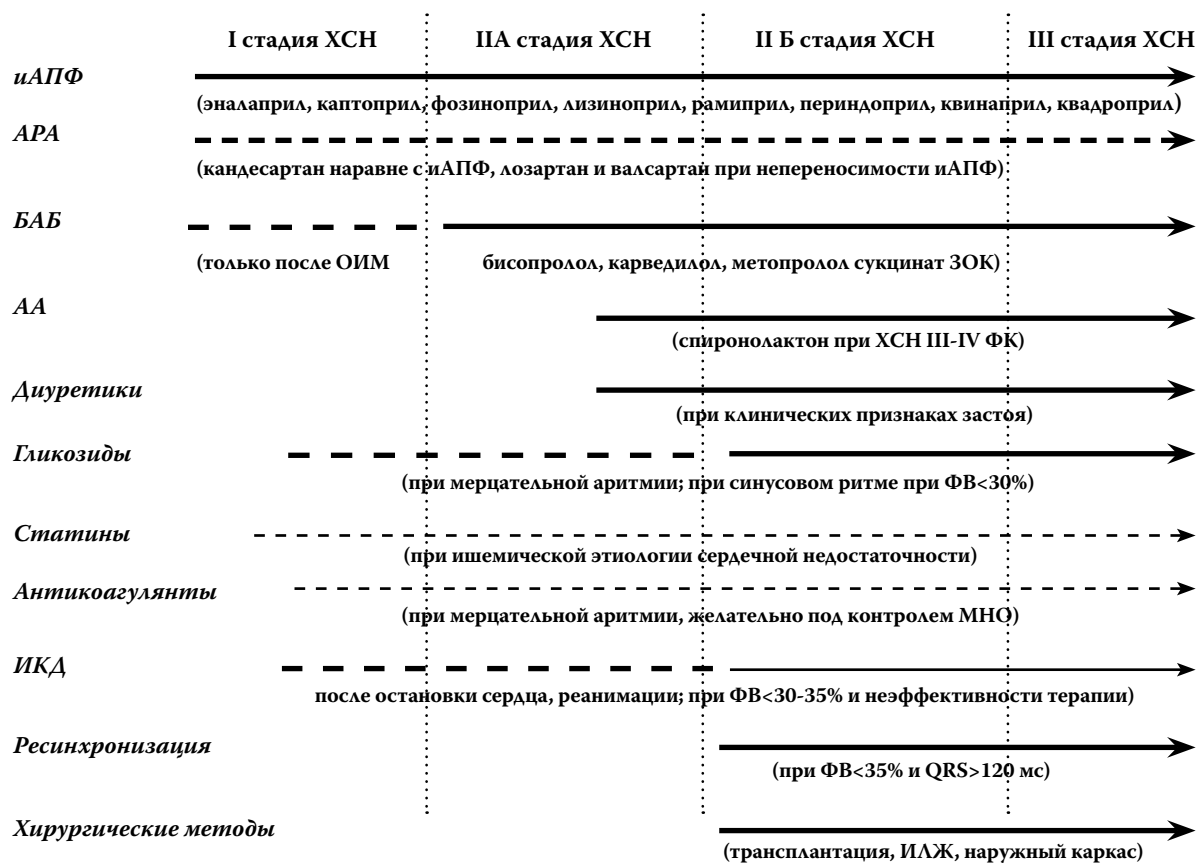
I стадия ХСН IIА стадия ХСН II Б стадия ХСН III стадия ХСН

иАПФ
(эналаприл, каптоприл, фозиноприл, лизиноприл, рамиприл, периндоприл, квинаприл, квадроприл)

АРА
(кандесартан наравне с иАПФ, лозартан и валсартан при непереносимости иАПФ)

БАБ
(только после ОИМ бисопролол, карведилол, метопролол сукцинат ЗОК)

АА
(спиронолактон при ХСН III-IV ФК)

Диуретики
(при клинических признаках застоя)

Гликозиды
(при мерцательной аритмии; при синусовом ритме при ФВ<30%)

Статины
(при ишемической этиологии сердечной недостаточности)

Антикоагулянты
(при мерцательной аритмии, желательно под контролем МНО)

ИКД
после остановки сердца, реанимации; при ФВ<30-35% и неэффективности терапии)

Ресинхронизация
(при ФВ<35% и QRS>120 мс)

Хирургические методы
(трансплантация, ИЛЖ, наружный каркас)